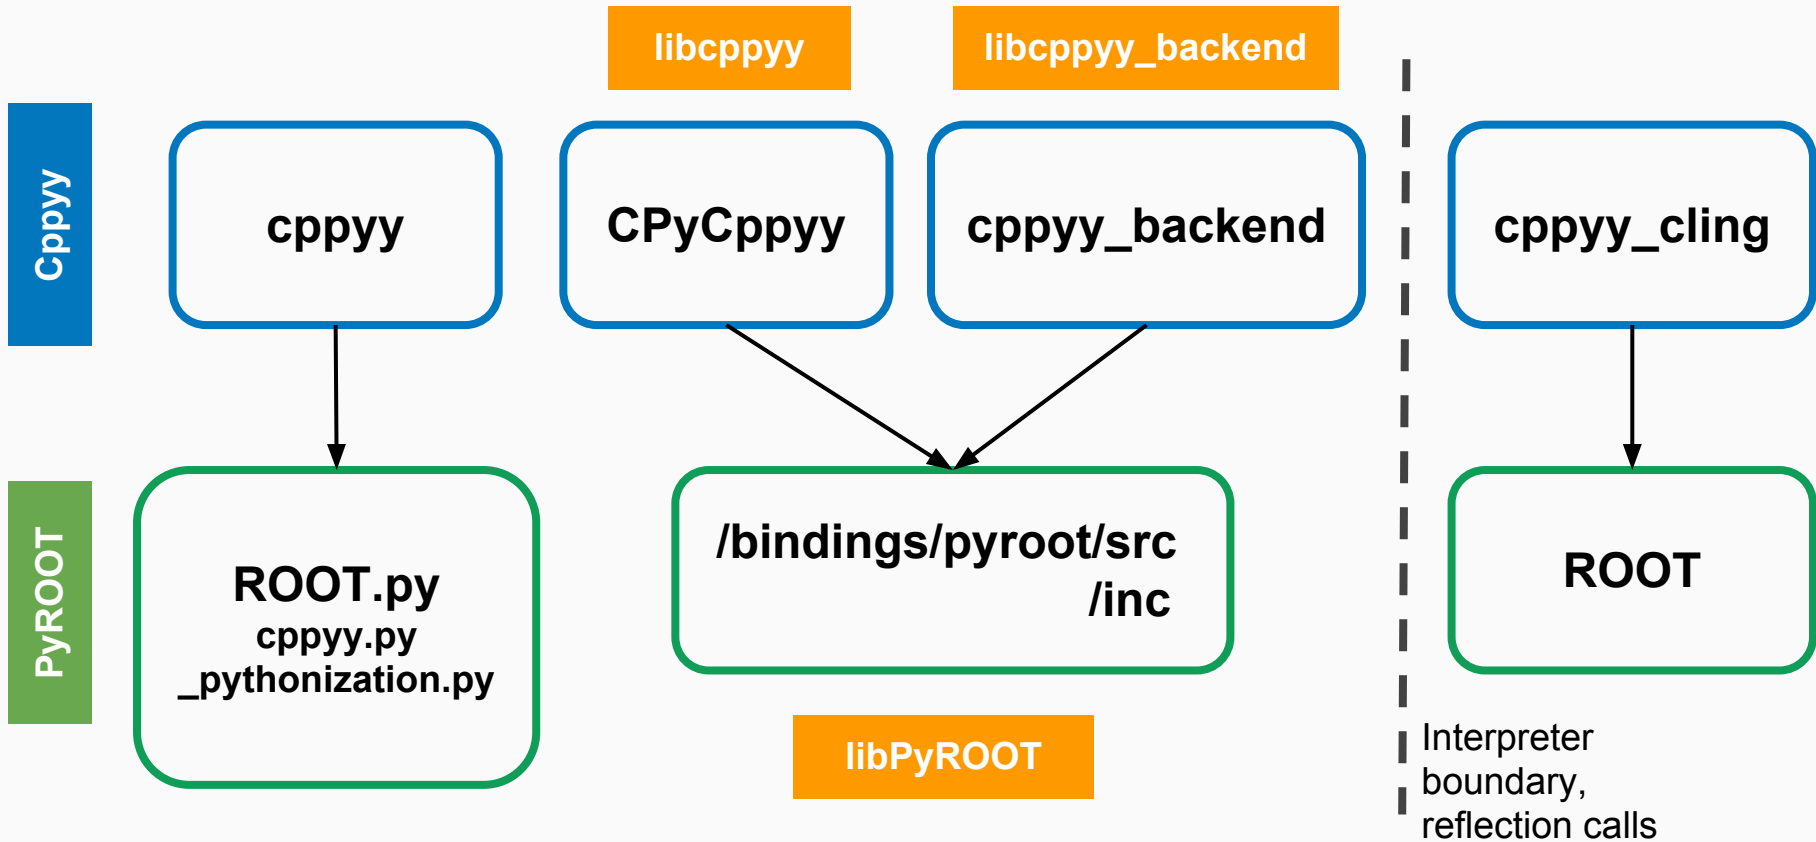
libcppyy

libcppyy_backend

Cppyy

cppyy

CPyCppyy

cppyy_backend

cppyy_cling

PyROOT

ROOT.py
cppyy.py
_pythonization.py

/bindings/pyroot/src
/inc

ROOT

libPyROOT

Interpreter boundary, reflection calls